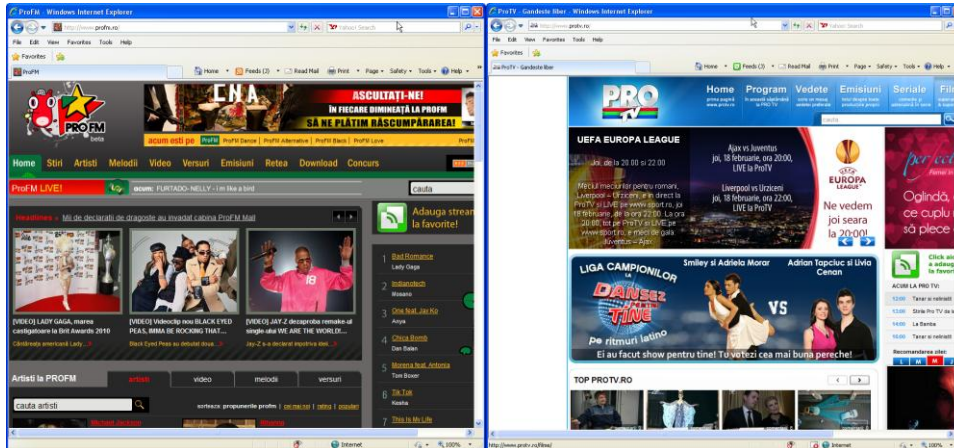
ProFM - Windows Internet Explorer

http://www.profm.ro

Yahoo! Search

File Edit View Favorites Tools Help

Favorites

ProFM

Home Feeds (J) Read Mail Print Page Safety Tools Help

PROFM beta

ASCULTAŢI-NE! ÎN FIECARE DIMINEAŢĂ LA PROFM SĂ NE PLĂTIM RĂSCUMPĂRAREA!

acum esti pe ProFM ProFM Dance ProFM Alternative ProFM Black ProFM Love

Home Stiri Artisti Melodii Video Versuri Emisiuni Retea Download Concurs

ProFM LIVE! acum: FURTADO- NELLY - i'm like a bird

cauta

Headlines » Mii de declaratii de dragoste au invadat cabina ProFM Mall

Adauga strea la favorite!

[VIDEO] LADY GAGA, marea castigatoare la Brit Awards 2010

Cântăreața americană Lady...

[VIDEO] Videoclip nou BLACK EYED PEAS, IMMA BE ROCKING THAT...

Black Eyed Peas au debutat doua...

[VIDEO] JAY-Z dezaproba remake-ul single-ului WE ARE THE WORLD!...

Jay-Z s-a declarat împotriva ideii...

1 Bad Romance Lady Gaga

2 Indianotech Mosano

3 One feat. Jay Ko Anya

4 Chica Bomb Dan Balan

5 Morena feat. Antonia Tom Boxer

6 Tik Tok Kesha

7 This Is My Life

Artisti la PROFM

artisti video melodii versuri

cauta artisti

sorteaza: propunerile profm | cei mai noi | rating | popular

Internet 100%

ProTV - Gandeste liber - Windows Internet Explorer

http://www.protv.ro

Yahoo! Search

File Edit View Favorites Tools Help

Favorites

ProTV - Gandeste liber

Home Feeds (J) Read Mail Print Page Safety Tools Help

PRO tv

Home prima pagină www.protv.ro

Program în această săptămână la PRO TV

Vedete

Emisiuni

Seriale

cauta

UEFA EUROPA LEAGUE

Joi, de la 20:00 si 22:00

Meciul meciurilor pentru romani, Liverpool – Urziceni, e in direct la PRO TV si LIVE pe www.sport.ro, joi, 18 februarie, de la ora 22:00. La ora 20:00, tot pe PRO TV si LIVE pe www.sport.ro, e meciul de gala Juventus – Ajax.

Ajax vs Juventus joi, 18 februarie, ora 20:00, LIVE la ProTV

Liverpool vs Urziceni joi, 18 februarie, ora 22:00, LIVE la ProTV

EUROPA LEAGUE

Ne vedem joi seara la 20:00!

Oglindă, ce cuplu să plece

LIGA CAMPIONILOR

Smiley si Adriela Morar

Adrian Tapciuc si Livia Cenan

DANSEZ PENTRU TINE

VS

pe ritmuri latino

Ei au facut show pentru tine! Tu votezi cea mai buna pereche!

Click a adaug la favo

ACUM LA PRO TV:

12:00 Tarar si nebunii

13:00 Stirile Pro TV de la

14:00 La Bamba

15:00 Tarar si nebunii

Recomandarea zilei

TOP PROTV.RO

http://www.protv.ro/filme/

Internet 100%